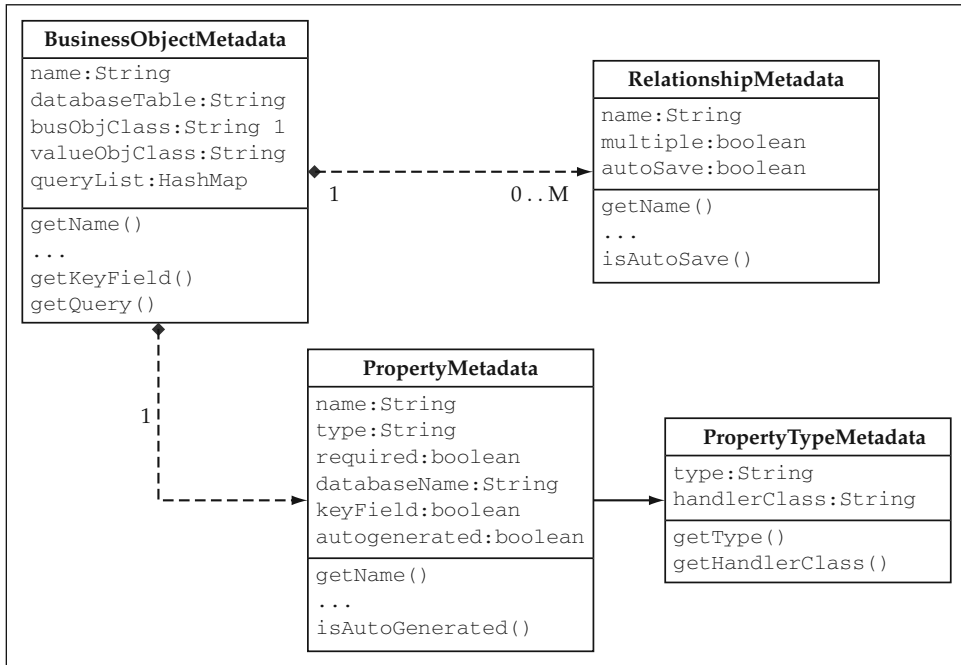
BusinessObjectMetadata
name:String
databaseTable:String
busObjClass:String 1
valueObjClass:String
queryList:HashMap
getName()
...
getKeyField()
getQuery()

1
0..M

RelationshipMetadata
name:String
multiple:boolean
autoSave:boolean
getName()
...
isAutoSave()

1

PropertyMetadata
name:String
type:String
required:boolean
databaseName:String
keyField:boolean
autogenerated:boolean
getName()
...
isAutoGenerated()

PropertyTypeMetadata
type:String
handlerClass:String
getType()
getHandlerClass()